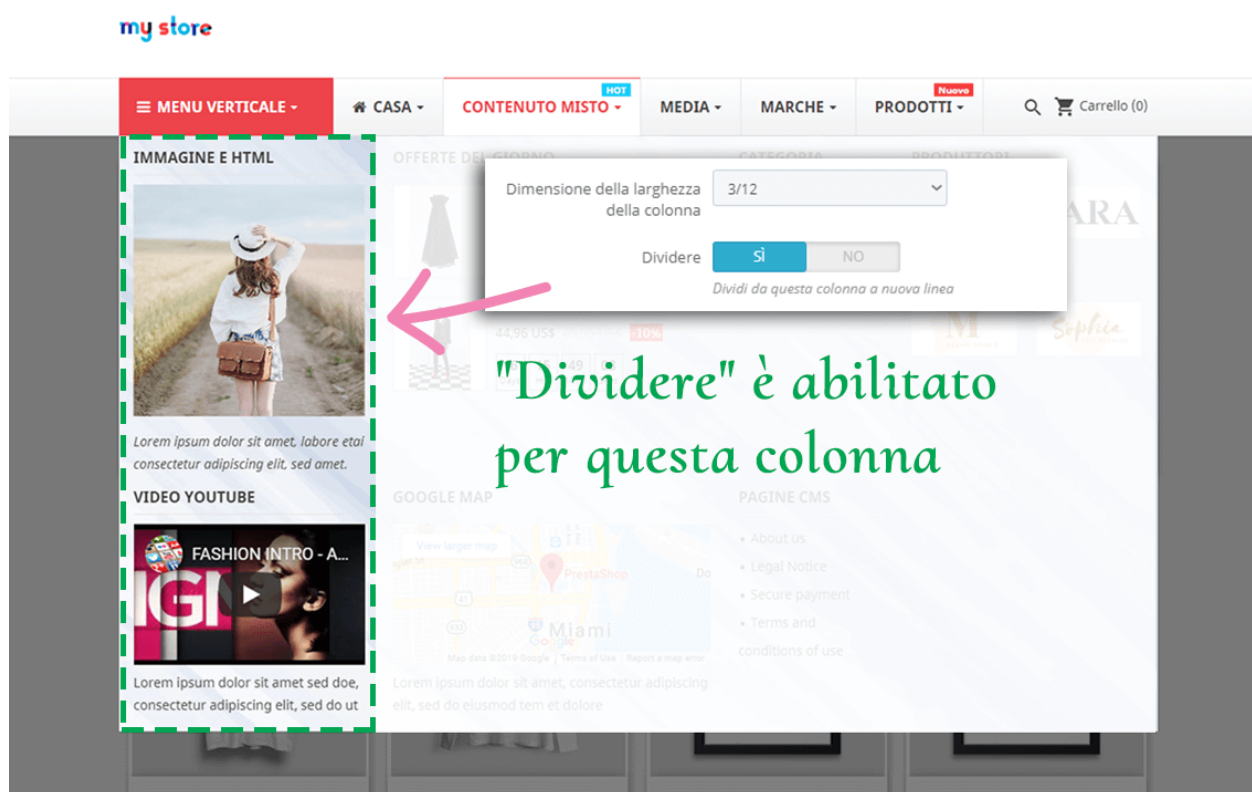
my store

MENU VERTICALE CASA HOT CONTENUTO MISTO MEDIA MARCHE Nuovo PRODOTTI Carrello (0)

IMMAGINE E HTML

Lorem ipsum dolor sit amet, labore etai consectetur adipiscing elit, sed amet.

VIDEO YOUTUBE

FASHION INTRO - A...

Lorem ipsum dolor sit amet sed doe, consectetur adipiscing elit, sed do ut

OFFERTE DEL GIORNO

CATEGORIA

PRODUTTORI

Dimensione della larghezza della colonna 3/12

Dividere SÌ NO

Dividi da questa colonna a nuova linea

44,96 US$ -10%

"Dividere" è abilitato per questa colonna

GOOGLE MAP

View larger map

PrestaShop

Miami

Map data ©2019 Google | Terms of Use | Report a map error

Lorem ipsum dolor sit amet, consectetur adipiscing elit, sed do eiusmod tem et dolore

PAGINE CMS

About us

Legal Notice

Secure payment

Terms and conditions of use